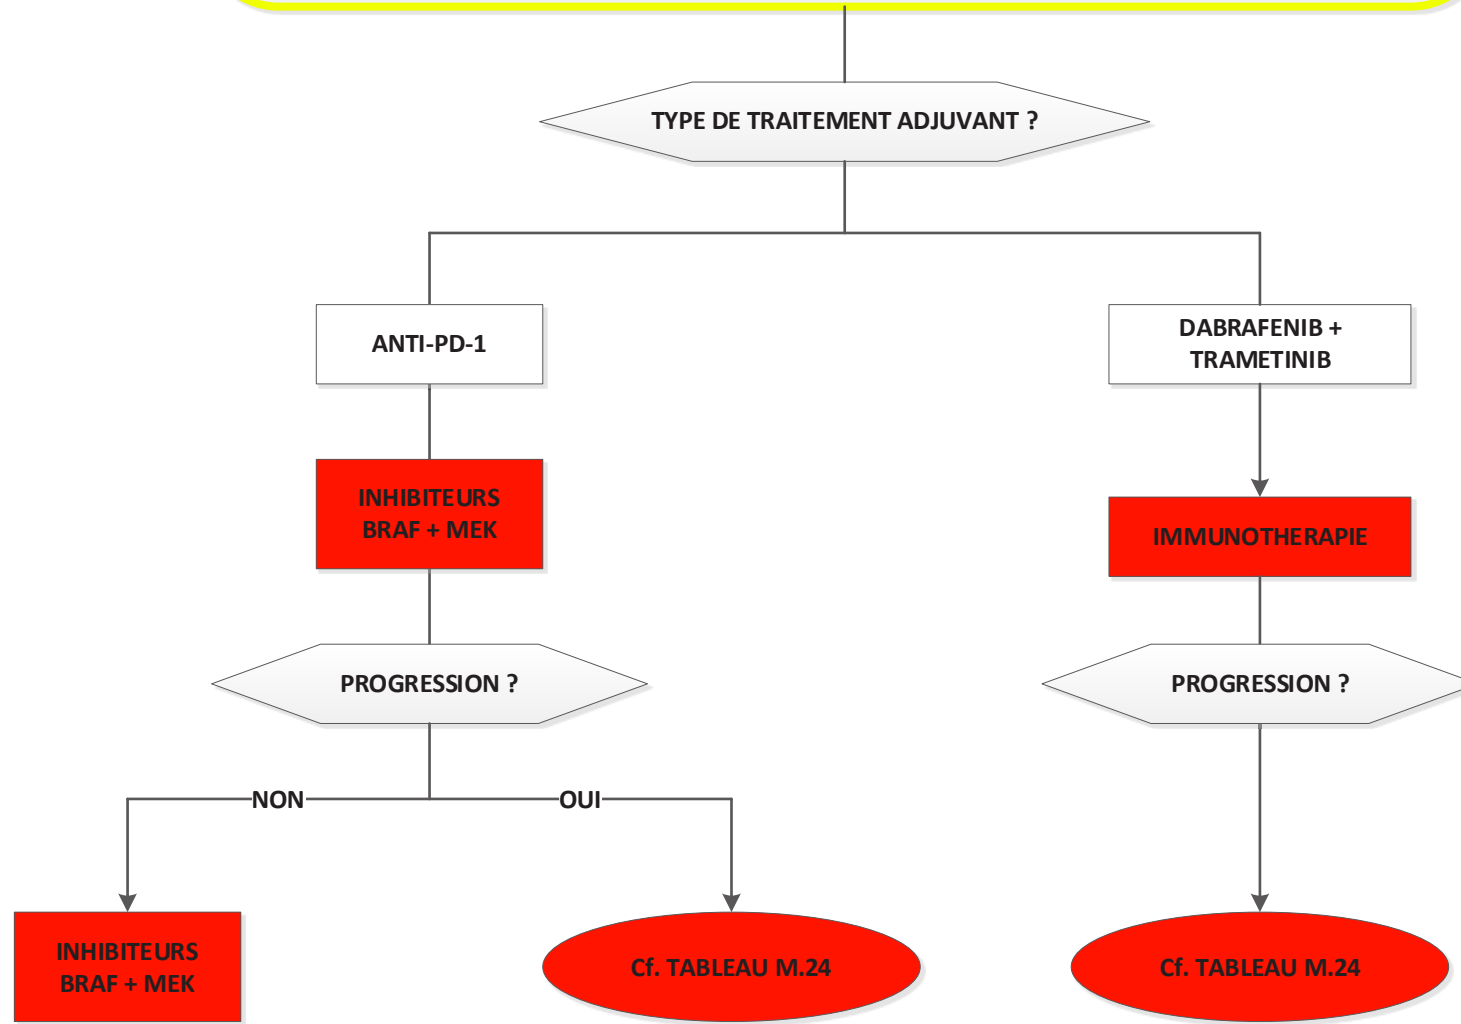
TYPE DE TRAITEMENT ADJUVANT ?

ANTI-PD-1

DABRAFENIB + TRAMETINIB

INHIBITEURS BRAF + MEK

IMMUNOTHERAPIE

PROGRESSION ?

PROGRESSION ?

NON

OUI

INHIBITEURS BRAF + MEK

Cf. TABLEAU M.24

Cf. TABLEAU M.24